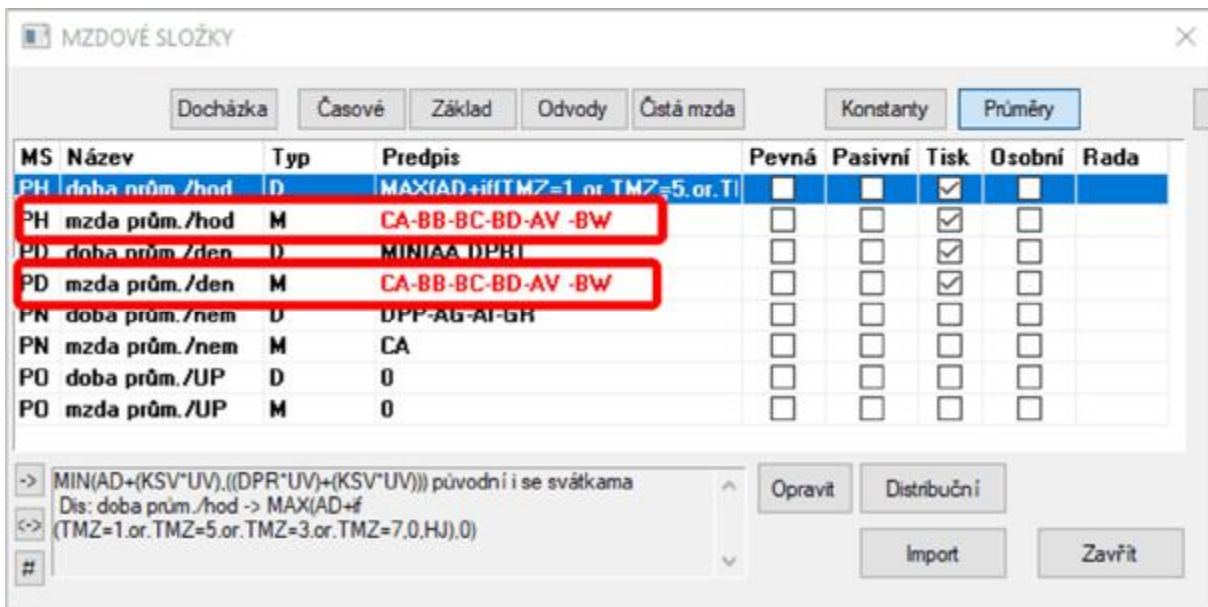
MZDOVÉ SLOŽKY

Docházka | Časové | Základ | Odvody | Čistá mzda | Konstanty | Průměry

| MS | Název | Typ | Predpis | Pevná | Pasivní | Tisk | Osobní | Rada |
|---|---|---|---|---|---|---|---|---|
| PH | doba prům./hod | D | MAX(AD+if(TMZ=1.or.TMZ=5.or.T | ☐ | ☐ | ☑ | ☐ | |
| PH | mzda prům./hod | M | CA-BB-BC-BD-AV -BW | ☐ | ☐ | ☑ | ☐ | |
| PD | doba prům./den | D | MIN(AA,DPBT | ☐ | ☐ | ☑ | ☐ | |
| PD | mzda prům./den | M | CA-BB-BC-BD-AV -BW | ☐ | ☐ | ☑ | ☐ | |
| PN | doba prům./nem | D | DPP-AG-AI-GR | ☐ | ☐ | ☐ | ☐ | |
| PN | mzda prům./nem | M | CA | ☐ | ☐ | ☐ | ☐ | |
| PO | doba prům./UP | D | 0 | ☐ | ☐ | ☐ | ☐ | |
| PO | mzda prům./UP | M | 0 | ☐ | ☐ | ☐ | ☐ | |

->
<->
#

MIN(AD+(KSV*UV),((DPR*UV)+(KSV*UV))) původní i se svátkama
Dis: doba prům./hod -> MAX(AD+if
(TMZ=1.or.TMZ=5.or.TMZ=3.or.TMZ=7,0,HJ),0)

Opravit | Distribuční | Import | Zavřít